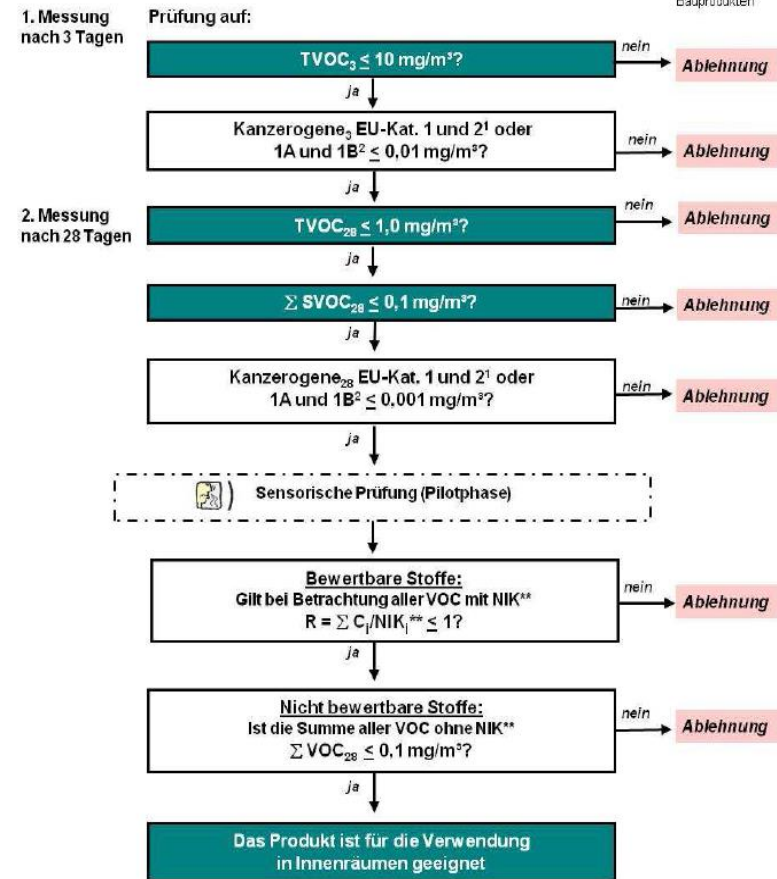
Bauprodukten

1. Messung nach 3 Tagen

Prüfung auf:

$TVOC_3 \leq 10$ mg/m³?

nein

Ablehnung

ja

Kanzerogene$_3$ EU-Kat. 1 und 2$^1$ oder 1A und 1B$^2 \leq 0{,}01$ mg/m³?

nein

Ablehnung

ja

2. Messung nach 28 Tagen

$TVOC_{28} \leq 1{,}0$ mg/m³?

nein

Ablehnung

ja

$\sum SVOC_{28} \leq 0{,}1$ mg/m³?

nein

Ablehnung

ja

Kanzerogene$_{28}$ EU-Kat. 1 und 2$^1$ oder 1A und 1B$^2 \leq 0{,}001$ mg/m³?

nein

Ablehnung

ja

Sensorische Prüfung (Pilotphase)

Bewertbare Stoffe:
Gilt bei Betrachtung aller VOC mit NIK**
$R = \sum C_i/NIK_i^{**} \leq 1$?

nein

Ablehnung

ja

Nicht bewertbare Stoffe:
Ist die Summe aller VOC ohne NIK**
$\sum VOC_{28} \leq 0{,}1$ mg/m³?

nein

Ablehnung

ja

Das Produkt ist für die Verwendung in Innenräumen geeignet